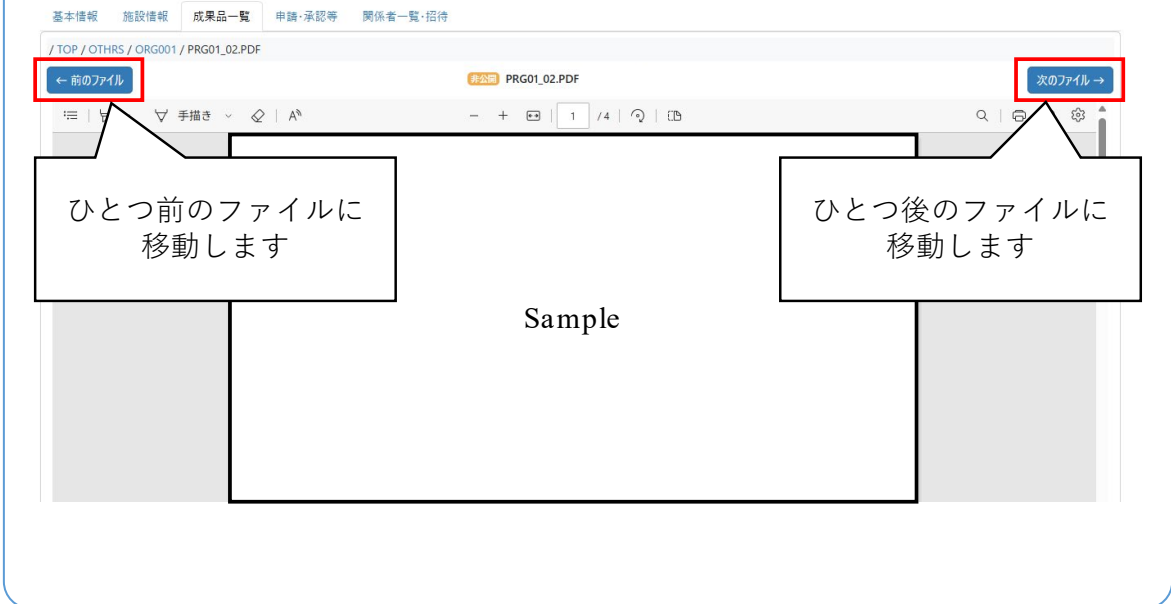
基本情報 施設情報 成果品一覧 申請・承認等 関係者一覧・招待

/ TOP / OTHRS / ORG001 / PRG01_02.PDF

← 前のファイル

非公開 PRG01_02.PDF

次のファイル →

手描き

1 /4

ひとつ前のファイルに移動します

ひとつ後のファイルに移動します

Sample